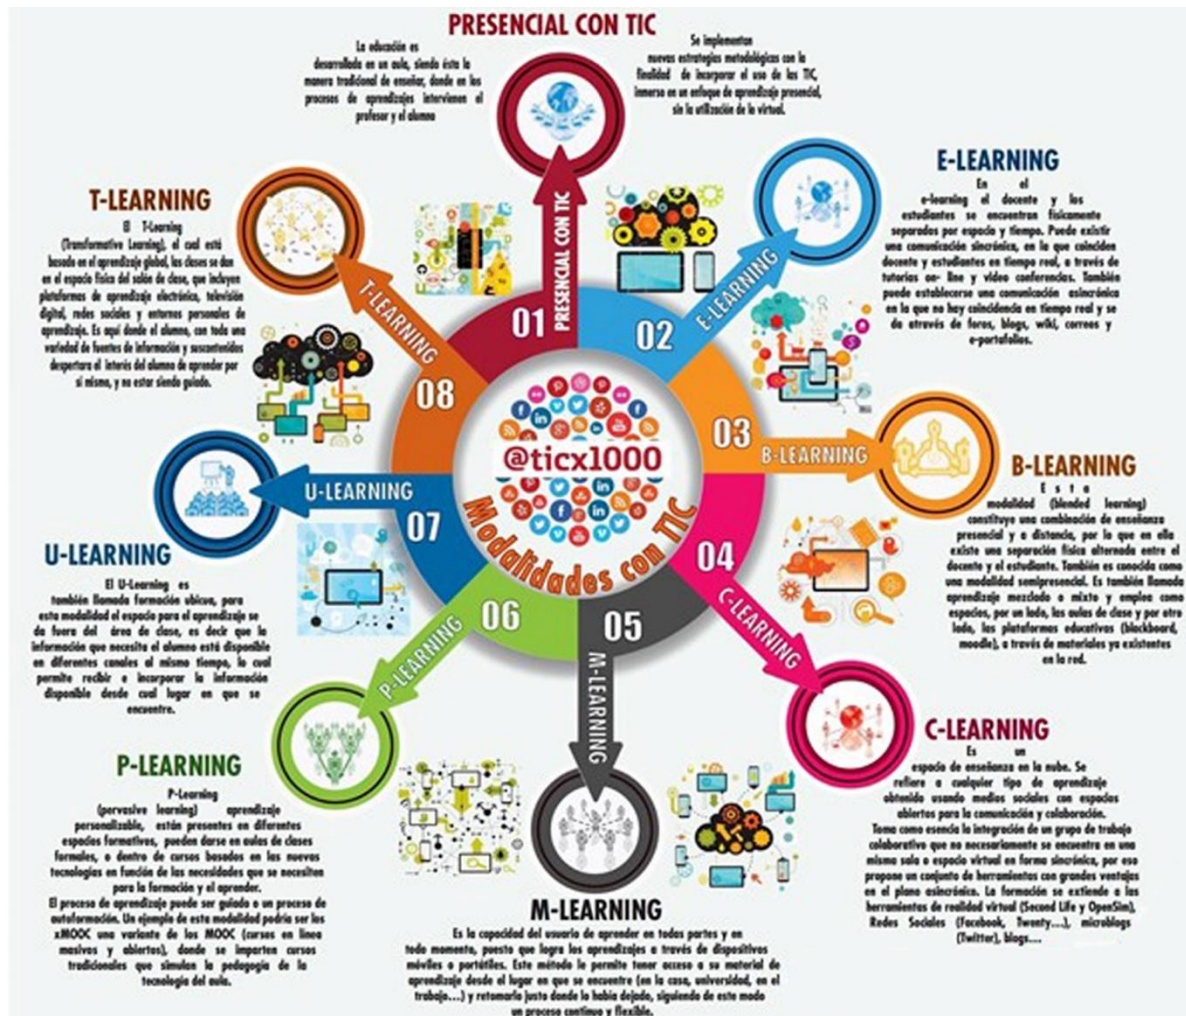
PRESENCIAL CON TIC

La educación es desarrollada en un aula, siendo ésta la manera tradicional de enseñar, donde en los procesos de aprendizajes intervienen el profesor y el alumno

Se implementan nuevas estrategias metodológicas con la finalidad de incorporar el uso de las TIC, inmerso en un enfoque de aprendizaje presencial, sin la utilización de la virtual.

E-LEARNING

En el e-learning el docente y los estudiantes se encuentran físicamente separados por espacio y tiempo. Puede existir una comunicación sincrónica, en la que coinciden docente y estudiantes en tiempo real, a través de tutorías on- line y video conferencias. También puede establecerse una comunicación asincrónica en la que no hay coincidencia en tiempo real y se da através de foros, blogs, wiki, correos y e-portafolios.

T-LEARNING

El T-Learning (Transformative Learning), el cual está basado en el aprendizaje global, las clases se dan en el espacio físico del salón de clase, que incluyen plataformas de aprendizaje electrónico, televisión digital, redes sociales y entornos personales de aprendizaje. Es aquí donde el alumno, con toda una variedad de fuentes de información y suscontenidos despertara el interés del alumno de aprender por si mismo, y no estar siendo guiado.

PRESENCIAL CON TIC
01
02
E-LEARNING
T-LEARNING
08
03
B-LEARNING
@ticx1000
Modalidades con TIC
U-LEARNING
07
04
C-LEARNING
06
05
P-LEARNING
M-LEARNING

B-LEARNING

Esta modalidad (blended learning) constituye una combinación de enseñanza presencial y a distancia, por lo que en ella existe una separación física alternada entre el docente y el estudiante. También es conocida como una modalidad semipresencial. Es también llamada aprendizaje mezclado o mixto y emplea como espacios, por un lado, las aulas de clase y por otro lado, las plataformas educativas (blackboard, moodle), a través de materiales ya existentes en la red.

U-LEARNING

El U-Learning es también llamada formación ubicua, para esta modalidad el espacio para el aprendizaje se da fuera del área de clase, es decir que la información que necesita el alumno está disponible en diferentes canales al mismo tiempo, lo cual permite recibir e incorporar la información disponible desde cual lugar en que se encuentre.

C-LEARNING

Es un espacio de enseñanza en la nube. Se refiere a cualquier tipo de aprendizaje obtenido usando medios sociales con espacios abiertos para la comunicación y colaboración.
Toma como esencia la integración de un grupo de trabajo colaborativo que no necesariamente se encuentra en una misma sala o espacio virtual en forma sincrónica, por eso propone un conjunto de herramientas con grandes ventajas en el plano asincrónico. La formación se extiende a las herramientas de realidad virtual (Second Life y OpenSim), Redes Sociales (Facebook, Twenty...), microblogs (Twitter), blogs....

P-LEARNING

P-Learning (pervasive learning) aprendizaje personalizable, están presentes en diferentes espacios formativos, pueden darse en aulas de clases formales, o dentro de cursos basados en las nuevas tecnologías en función de las necesidades que se necesiten para la formación y el aprender.
El proceso de aprendizaje puede ser guiado o un proceso de autoformación. Un ejemplo de esta modalidad podría ser los xMOOC una variante de los MOOC (cursos en línea masivos y abiertos), donde se imparten cursos tradicionales que simulan la pedagogía de la tecnología del aula.

M-LEARNING

Es la capacidad del usuario de aprender en todas partes y en todo momento, puesto que logra los aprendizajes a través de dispositivos móviles o portátiles. Este método le permite tener acceso a su material de aprendizaje desde el lugar en que se encuentre (en la casa, universidad, en el trabajo...) y retomarlo justo donde lo había dejado, siguiendo de este modo un proceso continuo y flexible.